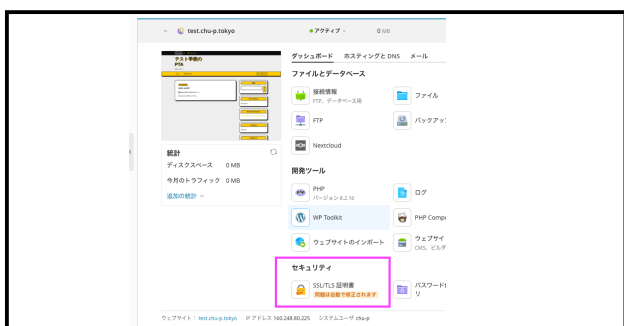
test.chu-p.tokyo

● アクティブ

0 MB

ダッシュボード　ホスティングと DNS　メール

ファイルとデータベース

接続情報
FTP、データベース用

ファイル

FTP

バックアッ

Nextcloud

統計

ディスクスペース　0 MB

今月のトラフィック　0 MB

追加の統計

開発ツール

PHP
バージョン 8.2.16

ログ

WP Toolkit

PHP Compo

ウェブサイトのインポート

ウェブサイ
CMS、ビルダ

セキュリティ

SSL/TLS 証明書
問題は自動で修正されます

パスワード
リ

ウェブサイト：test.chu-p.tokyo　IP アドレス 160.248.80.225　システムユーザ chu-p